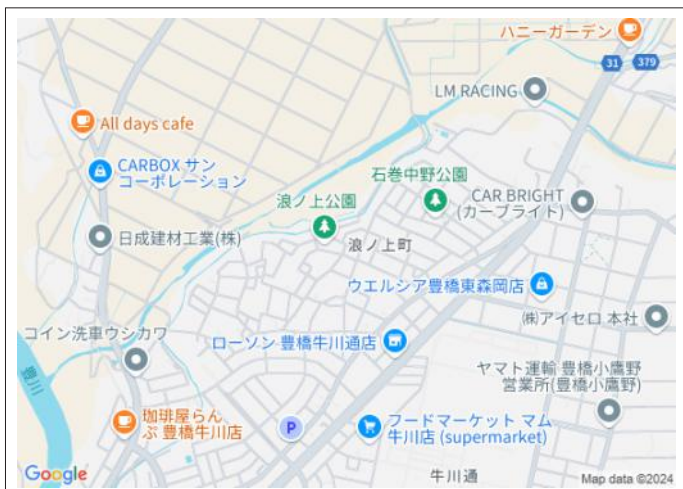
ハニーガーデン
31
379
LM RACING
All days cafe
CARBOX サン コーポレーション
石巻中野公園
CAR BRIGHT (カーブライト)
浪ノ上公園
日成建材工業(株)
浪ノ上町
ウエルシア豊橋東森岡店
㈱アイセロ 本社
コイン洗車ウシカワ
ローソン 豊橋牛川通店
ヤマト運輸 豊橋小鷹野 営業所(豊橋小鷹野)
珈琲屋らん ぷ 豊橋牛川店
P
フードマーケット マム 牛川店 (supermarket)
Google
牛川通
Map data ©2024